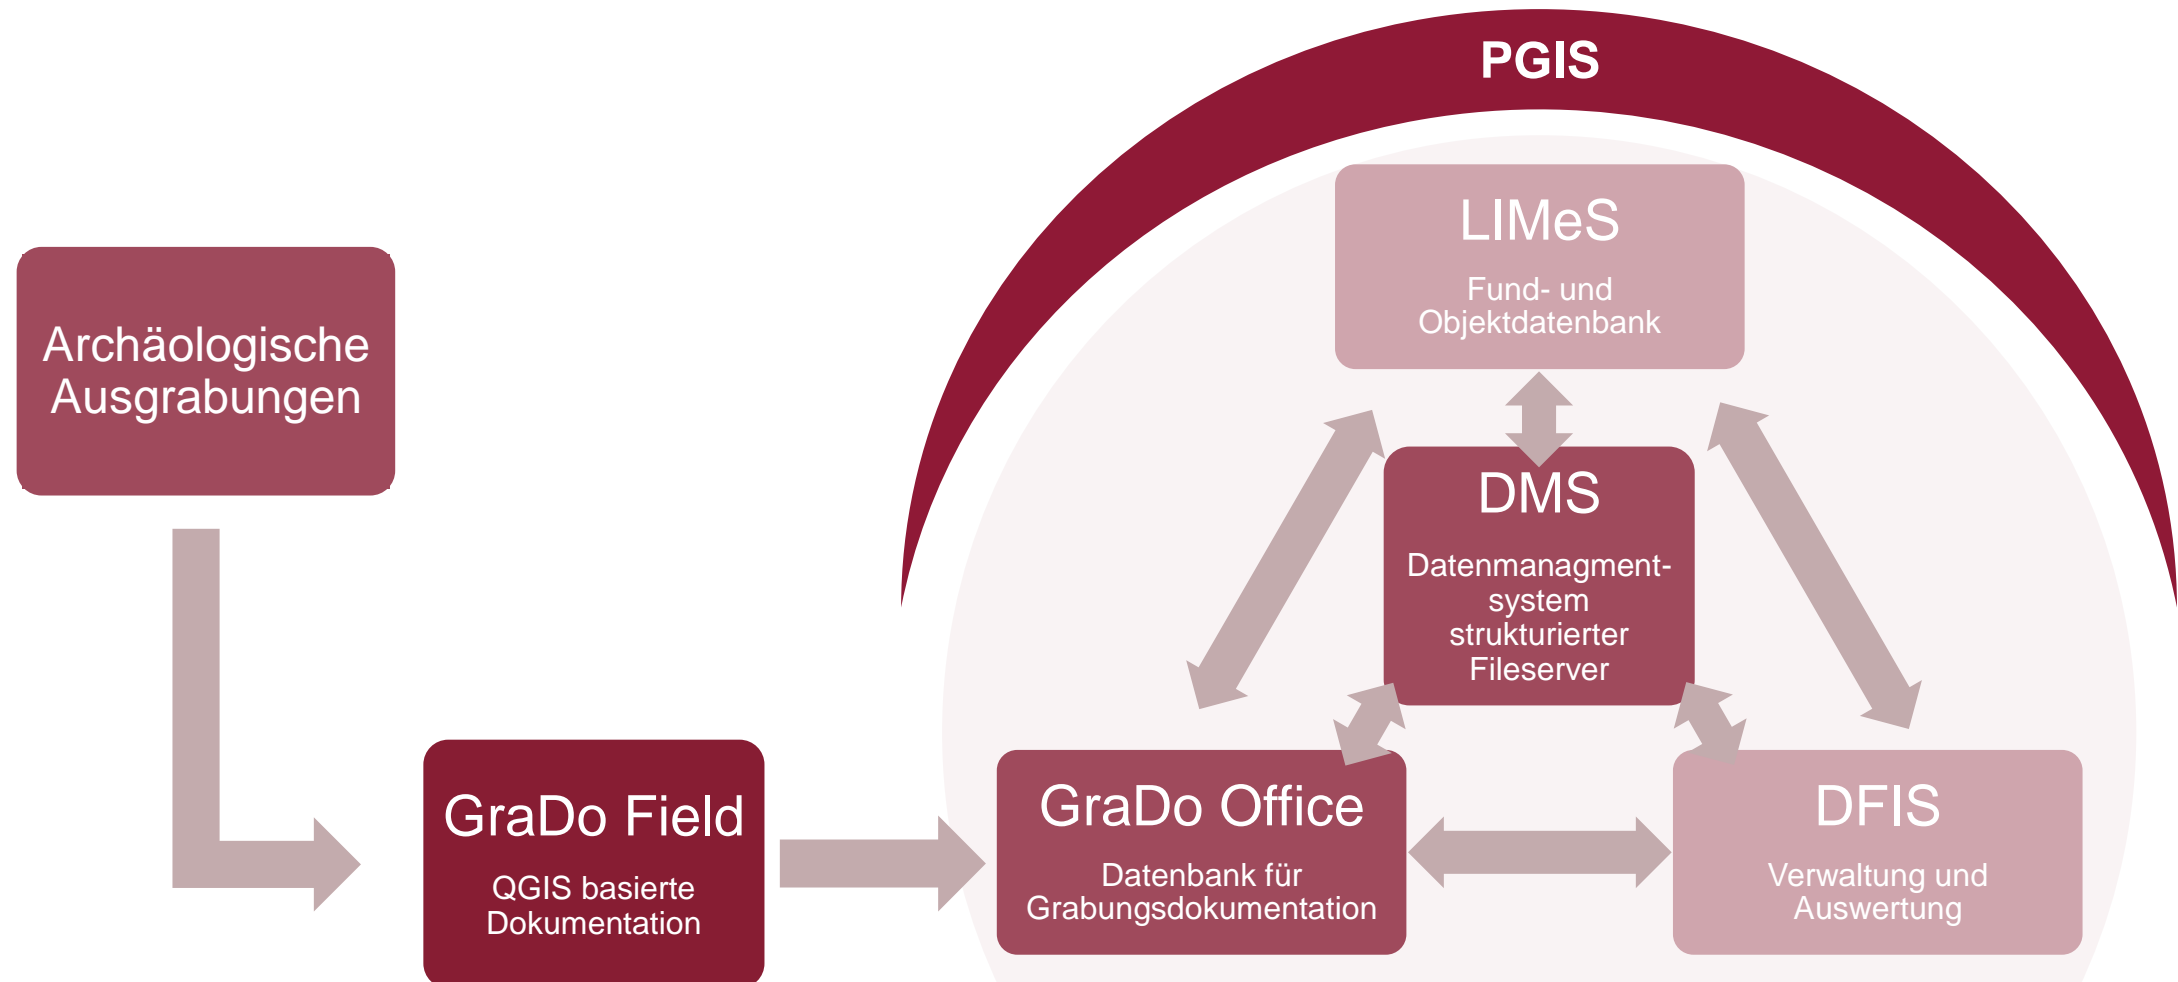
PGIS

Archäologische Ausgrabungen

GraDo Field

QGIS basierte Dokumentation

LIMeS

Fund- und Objektdatenbank

DMS

Datenmanagmentsystem strukturierter Fileserver

GraDo Office

Datenbank für Grabungsdokumentation

DFIS

Verwaltung und Auswertung